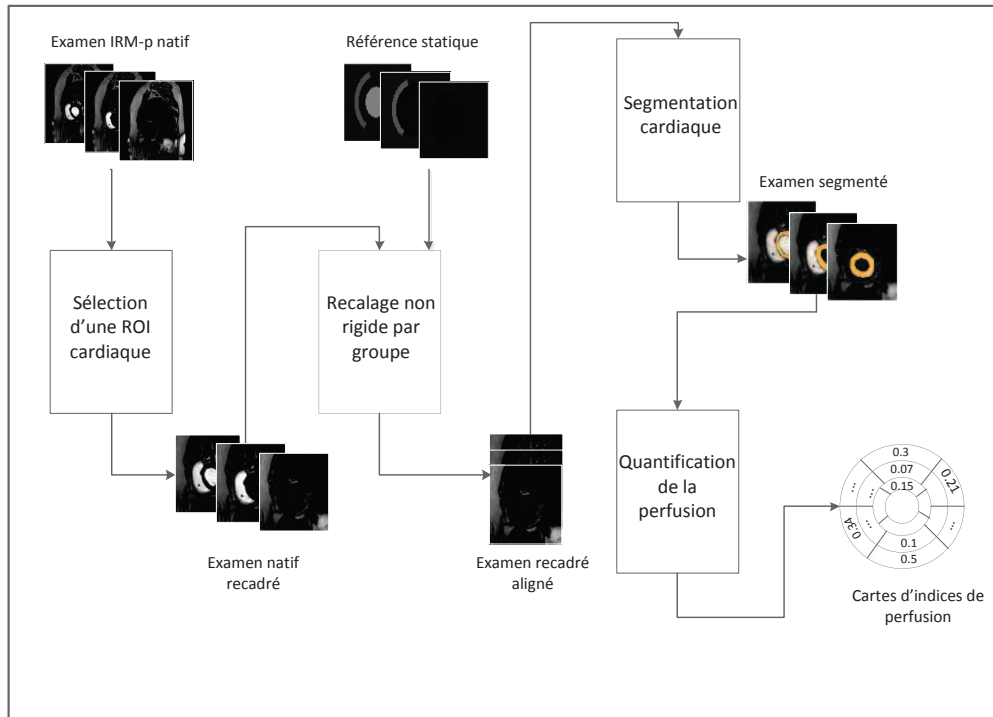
Examen IRM-p natif

Référence statique

Segmentation cardiaque

Examen segmenté

Sélection d'une ROI cardiaque

Recalage non rigide par groupe

Examen natif recadré

Examen recadré aligné

Quantification de la perfusion

0.3
0.07
0.15
0.21
...
...
...
...
0.34
0.1
0.5

Cartes d'indices de perfusion